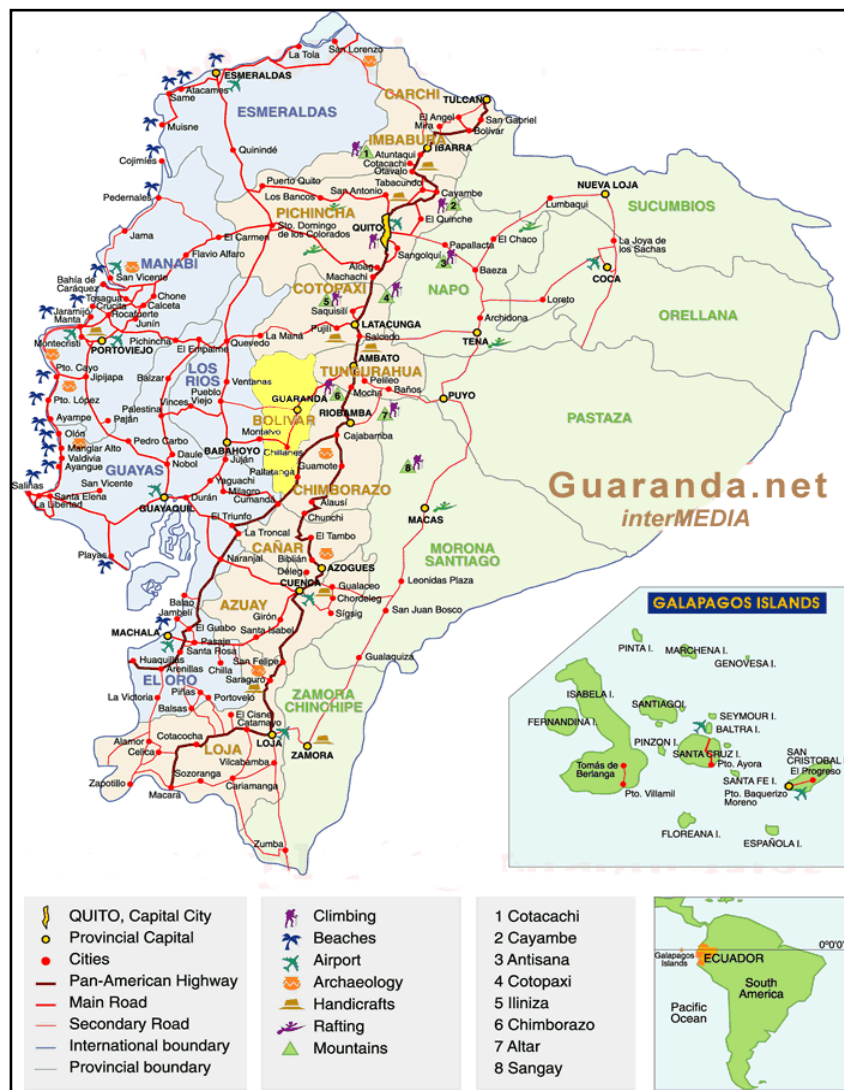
La Tola
San Lorenzo
ESMERALDAS
Atacames
Same
ESMERALDAS
CARCHI
TULCAN
El Angel
San Gabriel
Mira
Bolívar
Muisne
IMBABURA
IBARRA
Quinindé
Atuntaqui
Cotacachi
Otavalo
Cojimíes
Tabacundo
Cayambe
Puerto Quito
San Antonio
NUEVA LOJA
Pedernales
Los Bancos
SUCUMBIOS
Lumbaqui
PICHINCHA
El Quinche
QUITO
Sto. Domingo de los Colorados
El Carmen
El Chaco
La Joya de los Sachas
Jama
MANABI
Papallacta
Flavio Alfaro
Sangolquí
COCA
San Vicente
Aloag
Baeza
Bahía de Caráquez
Machachi
Chone
Tosagua
Calceta
COTOPAXI
Loreto
Jaramijó
Crucita
NAPO
Manta
Rocafuerte
Saquisilí
Junín
Archidona
ORELLANA
Pujilí
LATACUNGA
Montecristi
PORTOVIEJO
Pichincha
La Maná
TENA
El Empalme
Quevedo
Salcedo
AMBATO
Pto. Cayo
Jipijapa
Balzar
LOS RIOS
Ventanas
TUNGURAHUA
Pto. López
Pueblo Viejo
GUARANDA
Pelileo
PUYO
Palestina
Vinces
Mocha
Baños
Ayampe
Pajan
RIOBAMBA
PASTAZA
BOLIVAR
Olón
Pedro Carbo
Cajabamba
Montalvo
Manglar Alto
Daule
BABAHOYO
Valdivia
Nobol
Chillanes
Ayangue
GUAYAS
Juján
Guamote
Salinas
San Vicente
Yaguachi
Pallatanga
Santa Elena
Durán
Milagro
Cumandá
CHIMBORAZO
La Libertad
GUAYAQUIL
Alausí
El Triunfo
Guaranda.net
interMEDIA
MACAS
Chunchi
La Troncal
El Tambo
Playas
Naranjal
CAÑAR
MORONA SANTIAGO
Biblián
Déleg
AZOGUES
CUENCA
Gualaceo
Leonidas Plaza
Balao
Chordeleg
AZUAY
Jambelí
Sígsig
San Juan Bosco
Girón
El Guabo
MACHALA
Santa Isabel
Pasaje
Huaquillas
Santa Rosa
San Felipe
Gualaquiza
Arenillas
Chilla
EL ORO
Saraguro
La Victoria
Piñas
Portovelo
Balsas
ZAMORA CHINCHIPE
El Cisne
Catamayo
Alamor
Cotacocha
Celica
LOJA
LOJA
ZAMORA
Vilcabamba
Zapotillo
Sozoranga
Cariamanga
Macará
Zumba
GALAPAGOS ISLANDS
PINTA I.
MARCHENA I.
GENOVESA I.
ISABELA I.
SANTIAGO I.
SEYMOUR I.
FERNANDINA I.
BALTRA I.
PINZON I.
SANTA CRUZ I.
SAN CRISTOBAL I.
Pto. Ayora
El Progreso
Tomás de Berlanga
SANTA FE I.
Pto. Baquerizo Moreno
Pto. Villamil
FLOREANA I.
ESPAÑOLA I.
QUITO, Capital City
Provincial Capital
Cities
Pan-American Highway
Main Road
Secondary Road
International boundary
Provincial boundary
Climbing
Beaches
Airport
Archaeology
Handicrafts
Rafting
Mountains
1 Cotacachi
2 Cayambe
3 Antisana
4 Cotopaxi
5 Iliniza
6 Chimborazo
7 Altar
8 Sangay
0°0'0"
Galapagos Islands
ECUADOR
South America
Pacific Ocean